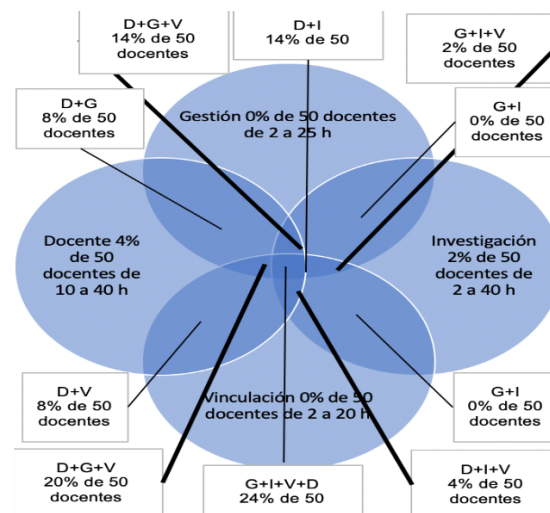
D+G+V
14% de 50 docentes

D+I
14% de 50

G+I+V
2% de 50 docentes

D+G
8% de 50 docentes

Gestión 0% de 50 docentes de 2 a 25 h

G+I
0% de 50 docentes

Docente 4% de 50 docentes de 10 a 40 h

Investigación 2% de 50 docentes de 2 a 40 h

D+V
8% de 50 docentes

Vinculación 0% de 50 docentes de 2 a 20 h

G+I
0% de 50 docentes

D+G+V
20% de 50 docentes

G+I+V+D
24% de 50

D+I+V
4% de 50 docentes